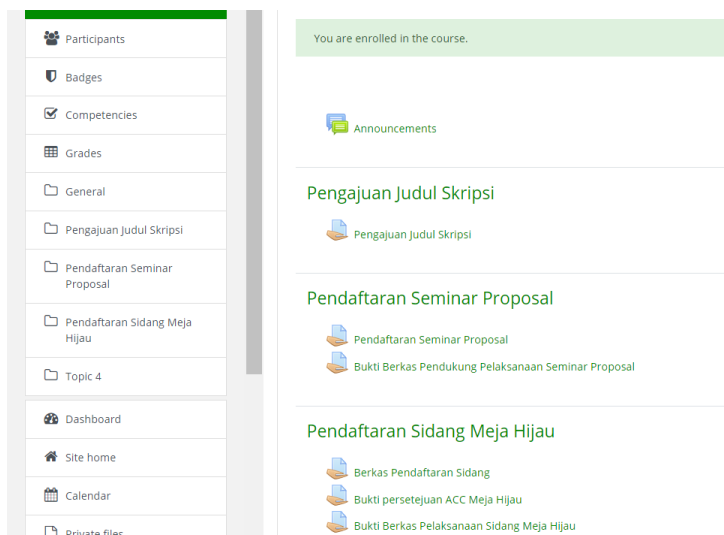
Participants

Badges

Competencies

Grades

General

Pengajuan Judul Skripsi

Pendaftaran Seminar Proposal

Pendaftaran Sidang Meja Hijau

Topic 4

Dashboard

Site home

Calendar

Private files

You are enrolled in the course.

Announcements

Pengajuan Judul Skripsi

Pengajuan Judul Skripsi

Pendaftaran Seminar Proposal

Pendaftaran Seminar Proposal

Bukti Berkas Pendukung Pelaksanaan Seminar Proposal

Pendaftaran Sidang Meja Hijau

Berkas Pendaftaran Sidang

Bukti persetejuan ACC Meja Hijau

Bukti Berkas Pelaksanaan Sidang Meja Hijau